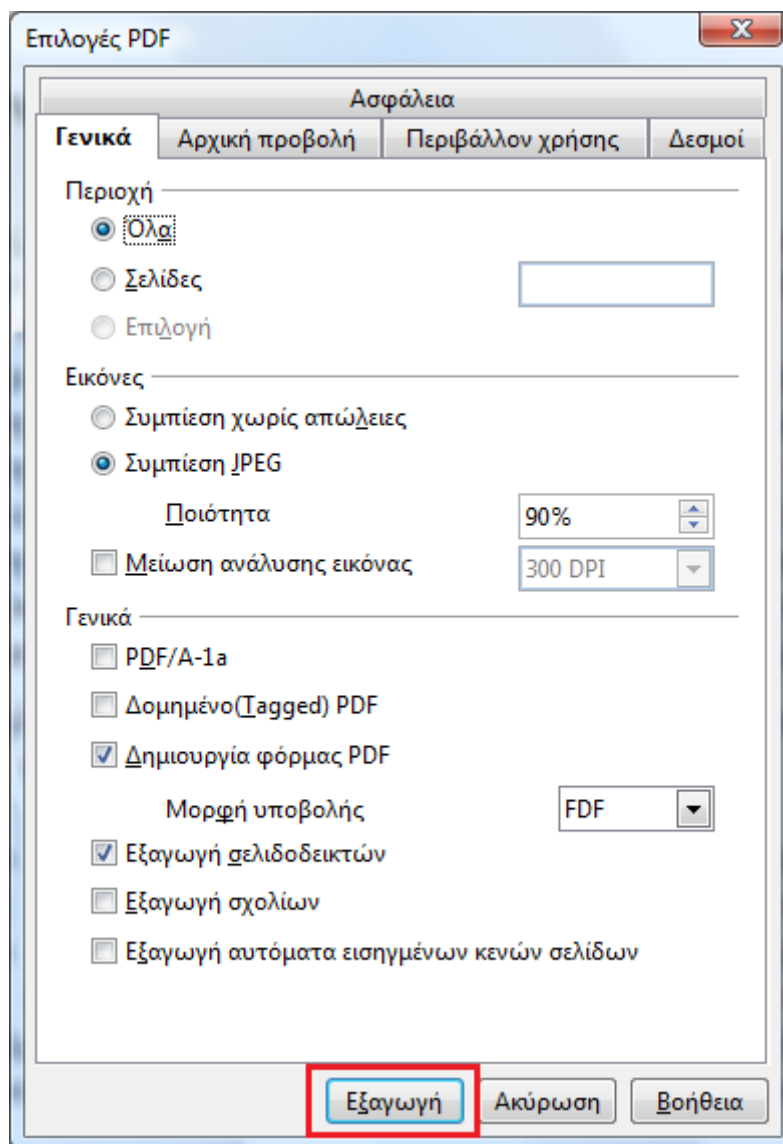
Επιλογές PDF

Ασφάλεια

Γενικά | Αρχική προβολή | Περιβάλλον χρήσης | Δεσμοί

Περιοχή

Όλα

Σελίδες

Επιλογή

Εικόνες

Συμπίεση χωρίς απώλειες

Συμπίεση JPEG

Ποιότητα 90%

Μείωση ανάλυσης εικόνας 300 DPI

Γενικά

PDF/A-1a

Δομημένο(Tagged) PDF

Δημιουργία φόρμας PDF

Μορφή υποβολής FDF

Εξαγωγή σελιδοδεικτών

Εξαγωγή σχολίων

Εξαγωγή αυτόματα εισηγμένων κενών σελίδων

Εξαγωγή | Ακύρωση | Βοήθεια